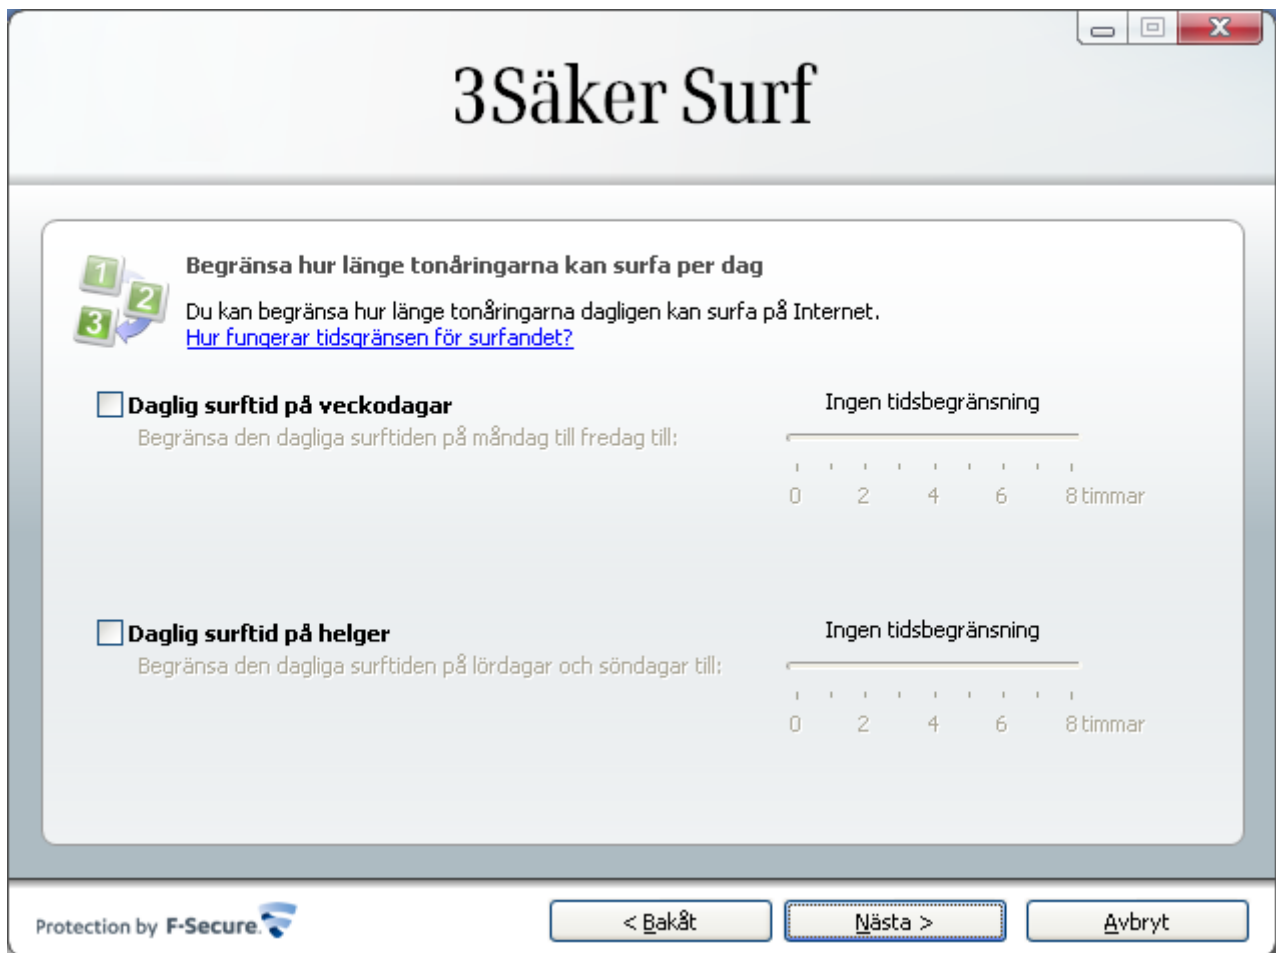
3Säker Surf

1 2 3

Begränsa hur länge tonåringarna kan surfa per dag

Du kan begränsa hur länge tonåringarna dagligen kan surfa på Internet.
Hur fungerar tidsgränsen för surfandet?

Daglig surftid på veckodagar
Begränsa den dagliga surftiden på måndag till fredag till:

Ingen tidsbegränsning

0 2 4 6 8 timmar

Daglig surftid på helger
Begränsa den dagliga surftiden på lördagar och söndagar till:

Ingen tidsbegränsning

0 2 4 6 8 timmar

Protection by F-Secure

< Bakåt
Nästa >
Avbryt